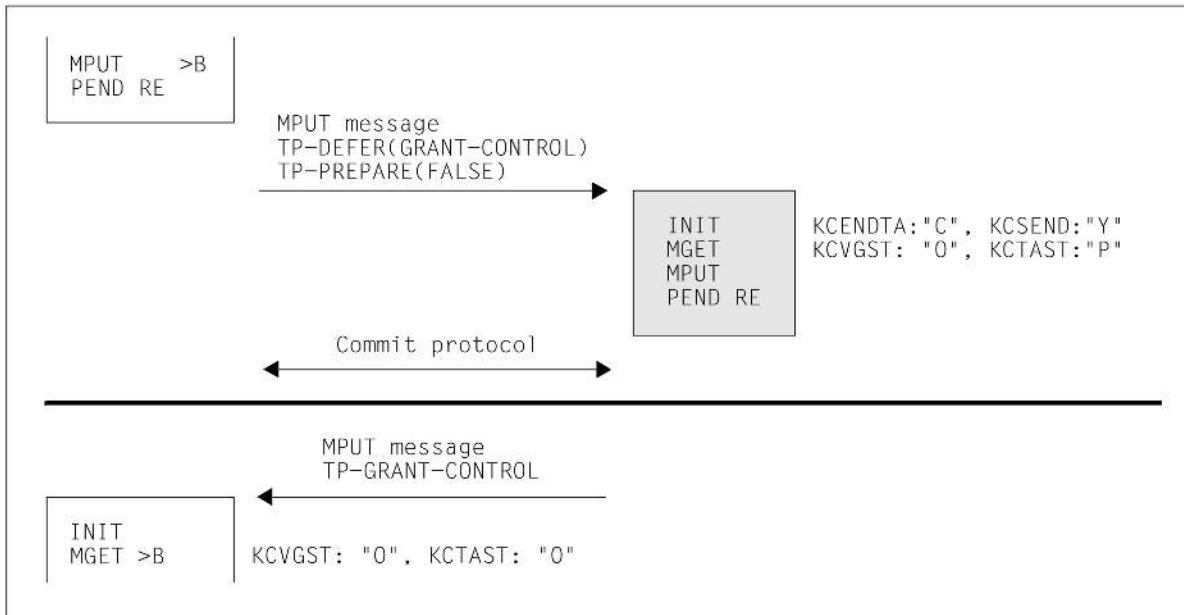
MPUT >B
PEND RE

MPUT message
TP-DEFER(GRANT-CONTROL)
TP-PREPARE(FALSE)

INIT
MGET
MPUT
PEND RE

KCENDTA:"C", KCSEND:"Y"
KCVGST: "O", KCTAST:"P"

Commit protocol

MPUT message
TP-GRANT-CONTROL

INIT
MGET >B

KCVGST: "O", KCTAST: "O"